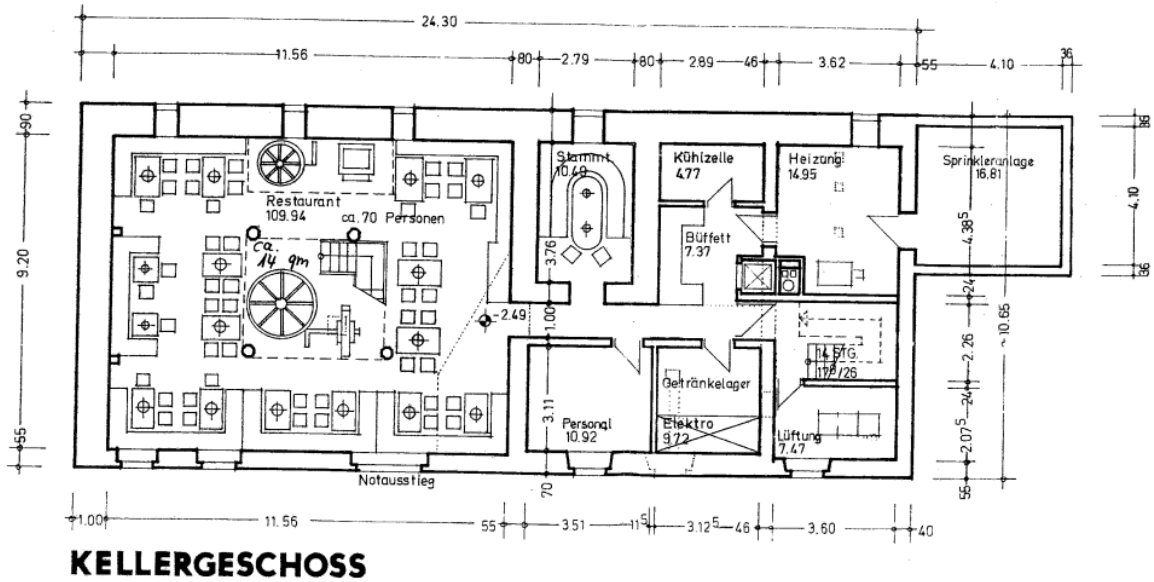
24.30

11.56
80
2.79
80
2.89
46
3.62
55
4.10
36

90
9.20
55

Restaurant
109.94
ca. 70 Personen
ca. 14 qm

Stammt.
10.49
3.76
1.00
-2.49

Kühlzelle
4.77

Büffett
7.37

Heizung
14.95

Sprinkleranlage
16.81

36
4.10
36
4.38⁵
24
~10.65
2.26
24
2.07⁵
55

14 STG.
17.9/26

Getränkelager
Elektro
9.72

Personal
10.92
3.11

Lüftung
7.47

Notausstieg
70

1.00
11.56
55
3.51
11⁵
3.12⁵
46
3.60
40

KELLERGESCHOSS